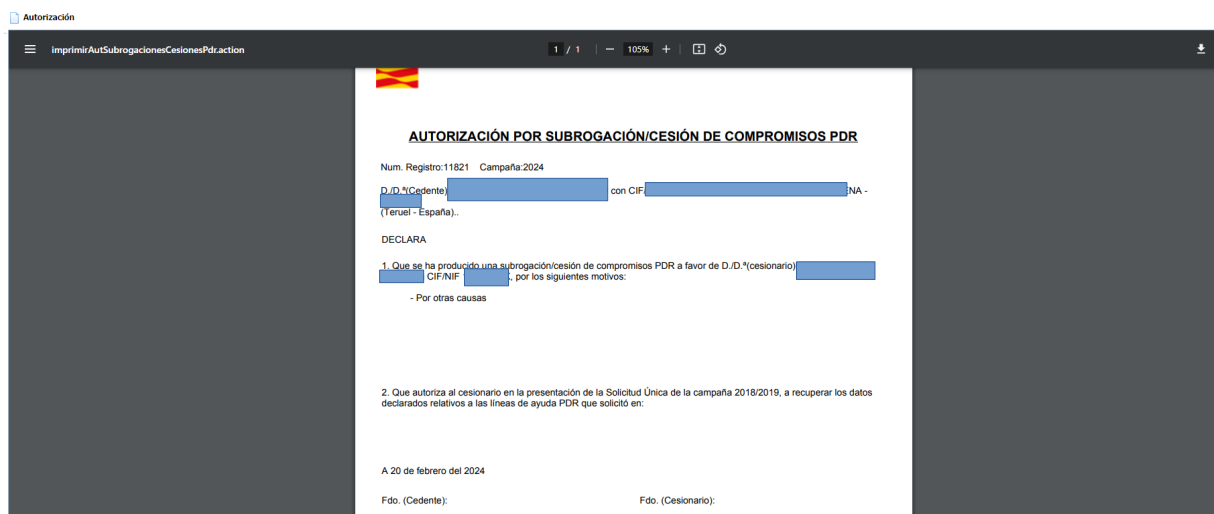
Autorización

imprimirAutSubrogacionesCesionesPdr.action

1 / 1 | — 105% +

AUTORIZACIÓN POR SUBROGACIÓN/CESIÓN DE COMPROMISOS PDR

Num. Registro:11821 Campaña:2024

D./D.ª(Cedente) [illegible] con CIF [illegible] NA - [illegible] (Teruel - España)..

DECLARA

1. Que se ha producido una subrogación/cesión de compromisos PDR a favor de D./D.ª(cesionario) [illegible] CIF/NIF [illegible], por los siguientes motivos:

- Por otras causas

2. Que autoriza al cesionario en la presentación de la Solicitud Única de la campaña 2018/2019, a recuperar los datos declarados relativos a las líneas de ayuda PDR que solicitó en:

A 20 de febrero del 2024

Fdo. (Cedente):

Fdo. (Cesionario):